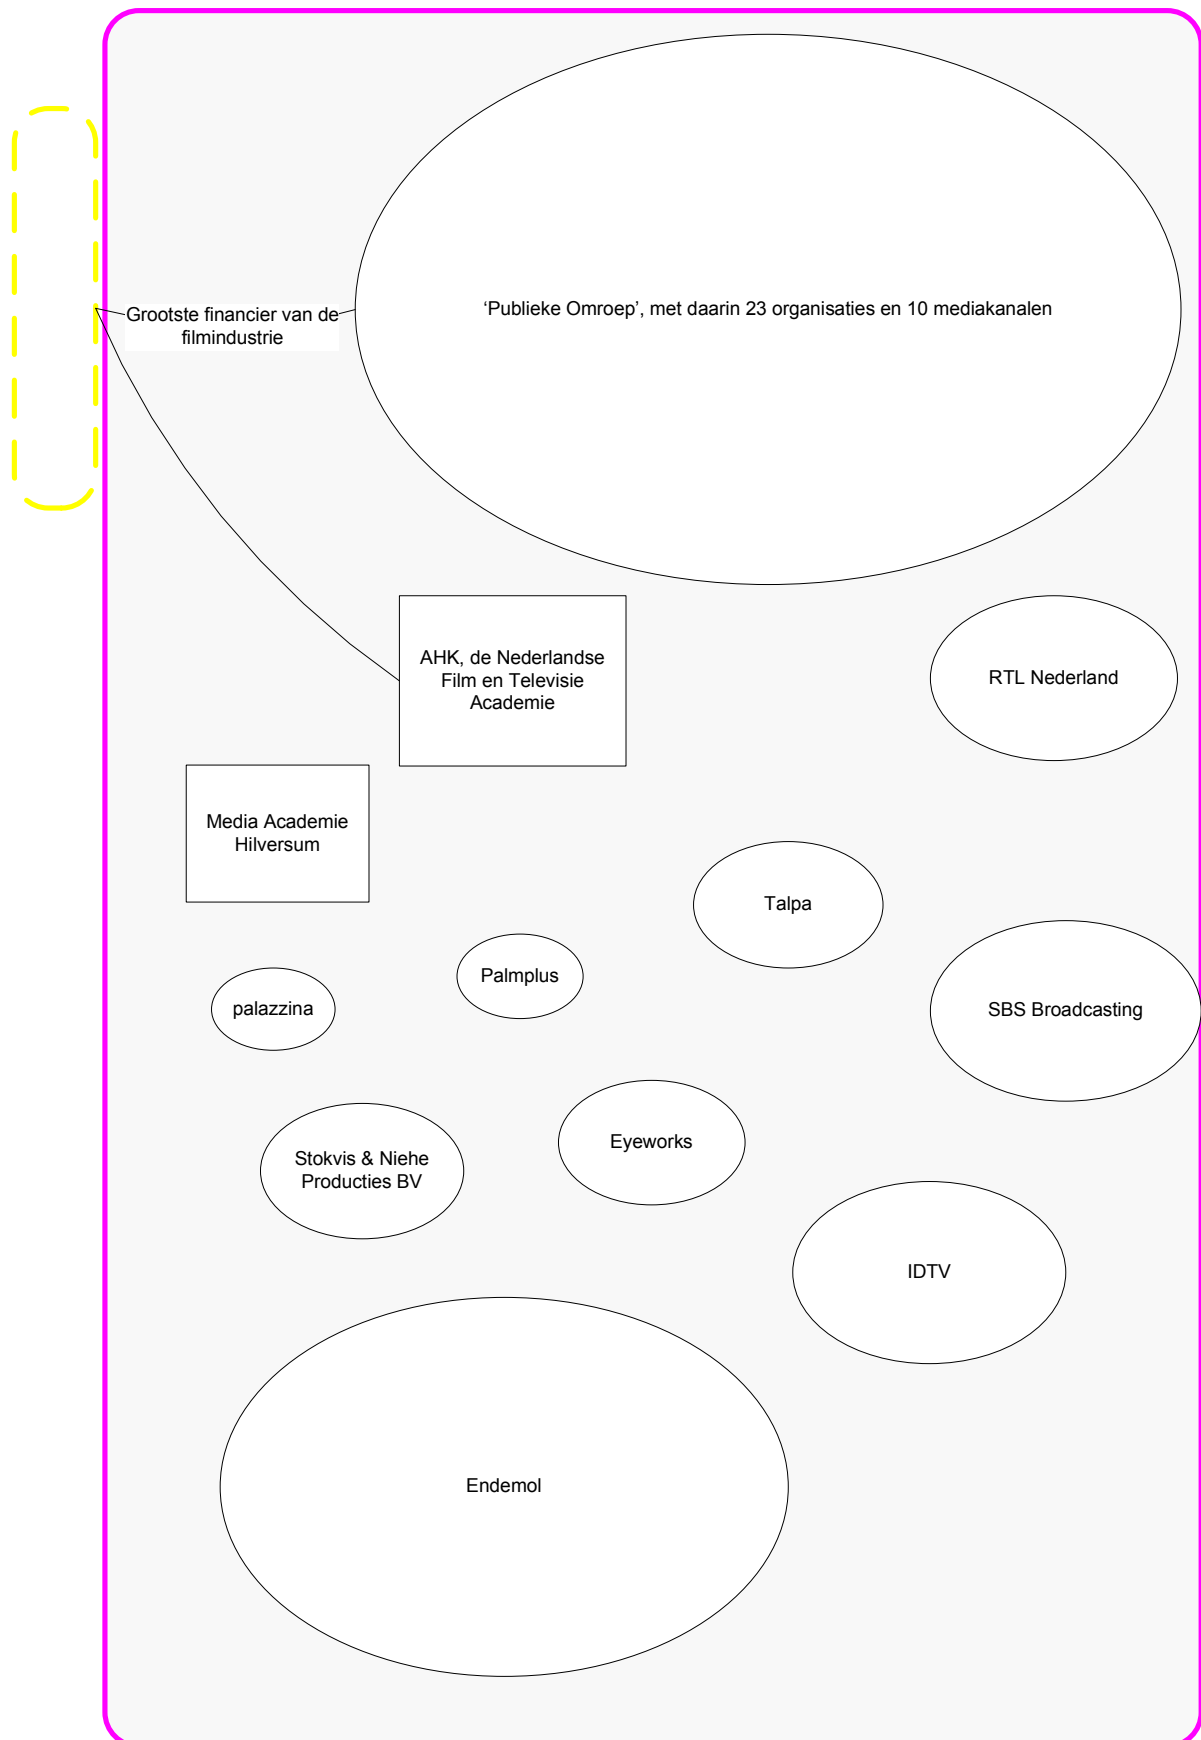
Grootste financier van de filmindustrie

‘Publieke Omroep’, met daarin 23 organisaties en 10 mediakanalen

AHK, de Nederlandse Film en Televisie Academie

RTL Nederland

Media Academie Hilversum

Talpa

Palmplus

palazzina

SBS Broadcasting

Eyeworks

Stokvis & Niehe Producties BV

IDTV

Endemol